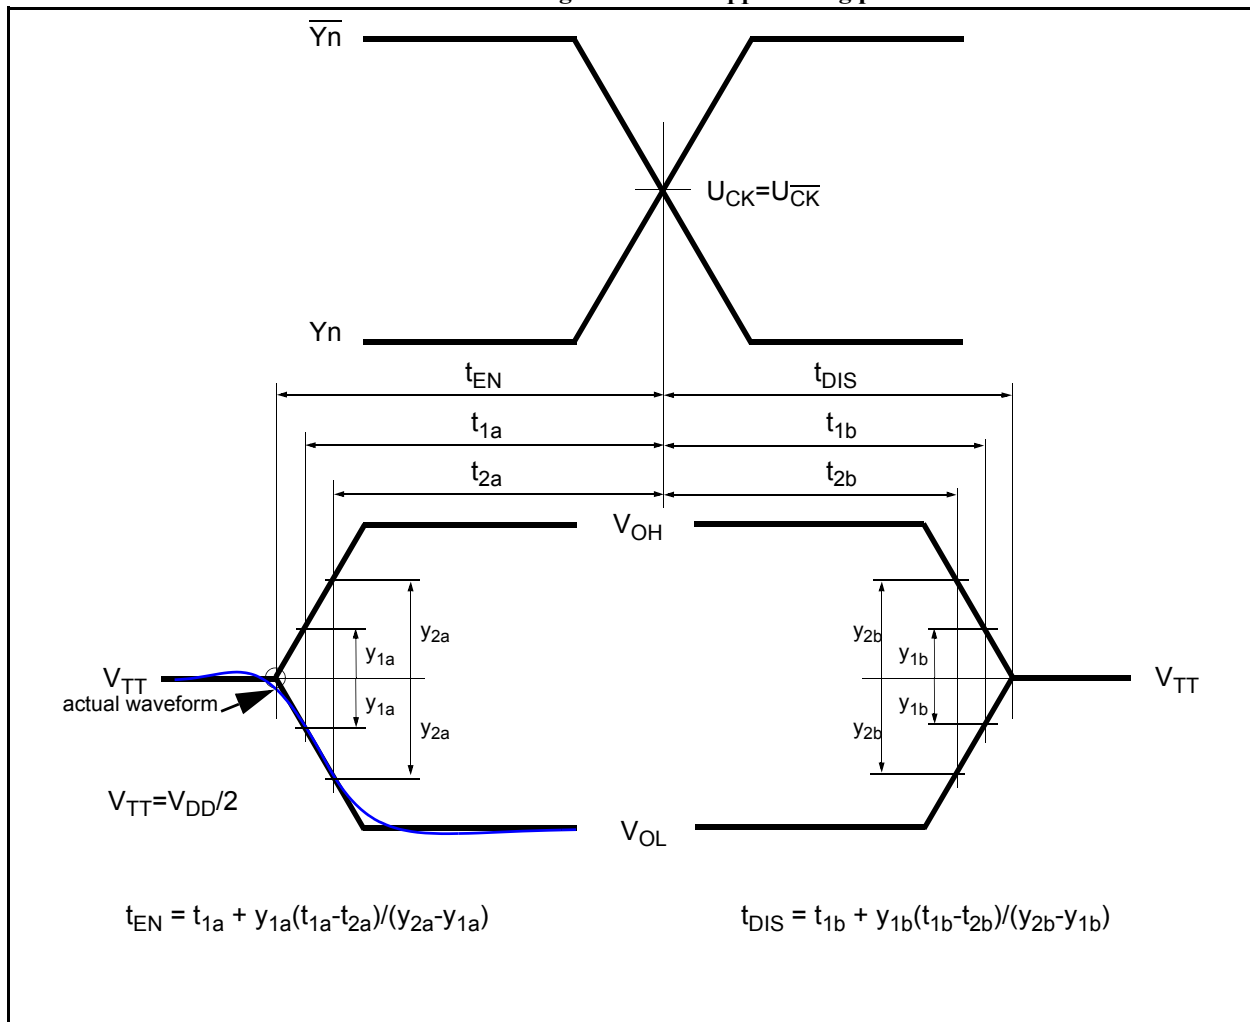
$\overline{Yn}$

$U_{CK}=U_{\overline{CK}}$

Yn

$t_{EN}$ $t_{DIS}$

$t_{1a}$ $t_{1b}$

$t_{2a}$ $t_{2b}$

$V_{OH}$

$y_{2a}$ $y_{1a}$ $y_{1a}$ $y_{2a}$

$y_{2b}$ $y_{1b}$ $y_{1b}$ $y_{2b}$

$V_{TT}$

actual waveform

$V_{TT}$

$V_{TT}=V_{DD}/2$

$V_{OL}$

$t_{EN} = t_{1a} + y_{1a}(t_{1a}-t_{2a})/(y_{2a}-y_{1a})$

$t_{DIS} = t_{1b} + y_{1b}(t_{1b}-t_{2b})/(y_{2b}-y_{1b})$